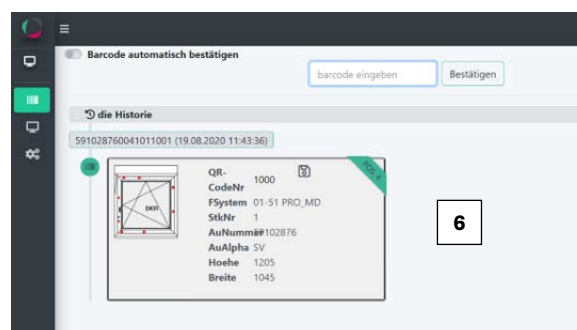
Barcode automatisch bestätigen

barcode eingeben

Bestätigen

die Historie

591028760041011001 (19.08.2020 11:43:36)

POS 4

DKR

QR-CodeNr 1000
FSystem 01-51 PRO_MD
StkNr 1
AuNummer 102876
AuAlpha SV
Hoehe 1205
Breite 1045

6